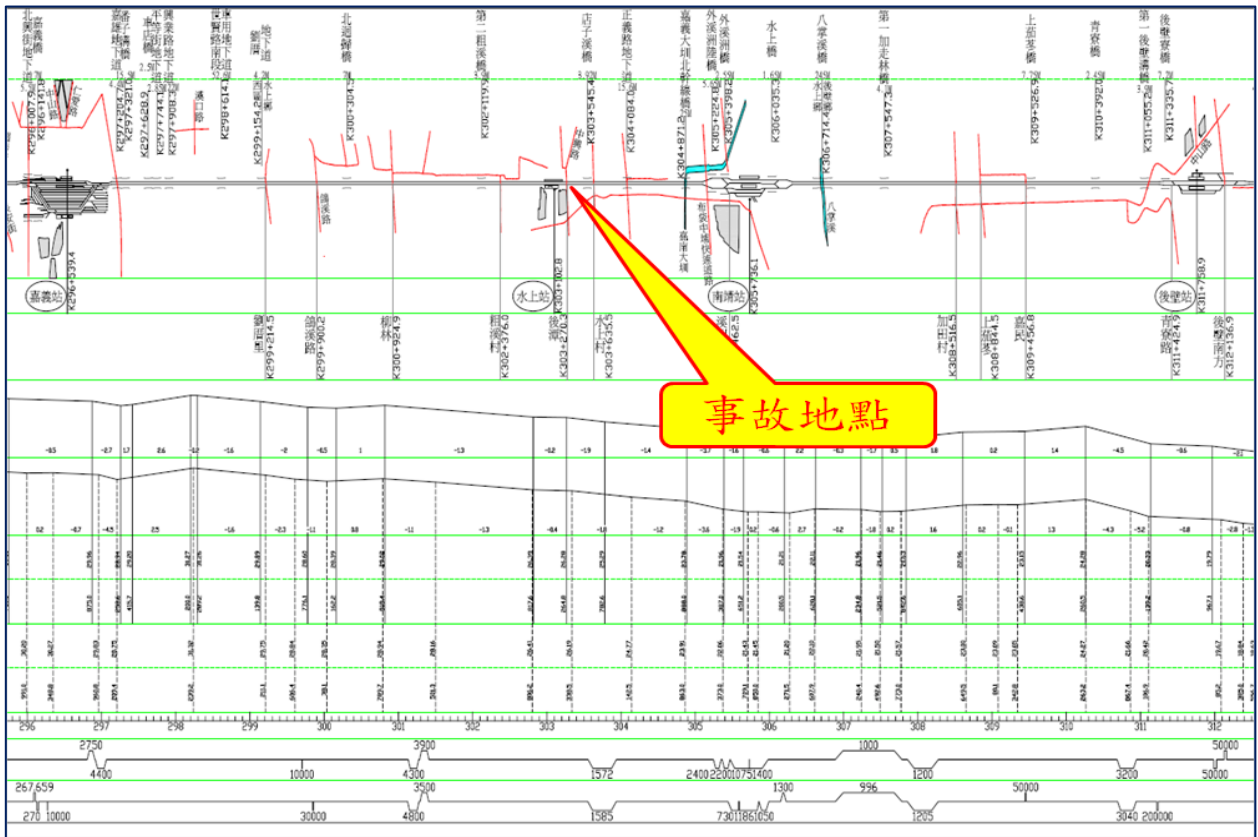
北港路地下道
嘉義橋
嘉義市區段
K296+141.6
嘉雄陸橋
K297+204.7
K297+321.0
平等街地下道
K297+628.9
興業路地下道
K297+744.1
K297+908.3
崇智路南段地下道
K298+614.3
地下道
K299+154.2
北湖排水橋
K300+304.1
第二排水橋
K302+119.9
店子湖溪橋
K303+545.4
正義路地下道
K304+084.0
嘉義大埔北外環
K304+871.2
外溪洲陸橋
K305+224.6
外溪洲橋
K305+398.2
水上橋
K306+035.3
八掌溪橋
K306+714.4
第一加走林橋
K307+547.3
上茄苳橋
K309+526.9
青寮橋
K310+392.0
第一後壁寮橋
K311+055.3
K311+335.1
嘉義站
K296+539.4
水上站
K303+302.8
南靖站
K305+136.1
後壁站
K311+758.9
K299+214.5
K299+900.2
K300+924.9
K302+376.0
K303+270.3
K303+635.5
K308+516.5
K308+844.5
K309+456.8
K311+424.9
K312+136.9
事故地點
-8.5
-2.7
1.7
2.6
-1.2
-1.6
-2
-6.5
1
-1.3
-0.2
-1.9
-1.4
-3.7
-1.6
2.2
-0.3
-1.7
0.5
1.8
0.2
1.4
-4.5
-9.5
0.2
-6.7
-4.5
2.5
-1.6
-2.3
-1.1
3.8
-1.1
-1.3
-0.4
-1.8
-1.2
-3.6
-1.9
-0.6
2.7
-0.2
-1.8
0.2
1.6
0.2
-0.1
1.3
-4.3
-5.2
-0.8
-2.8
296
297
298
299
300
301
302
303
304
305
306
307
308
309
310
311
312
2750
3900
1000
50000
4400
10000
4300
1572
2400
2200
1075
1400
1200
3200
50000
267,659
3500
1300
996
50000
270
10000
30000
4800
1585
730
1186
1050
1205
3040
200000